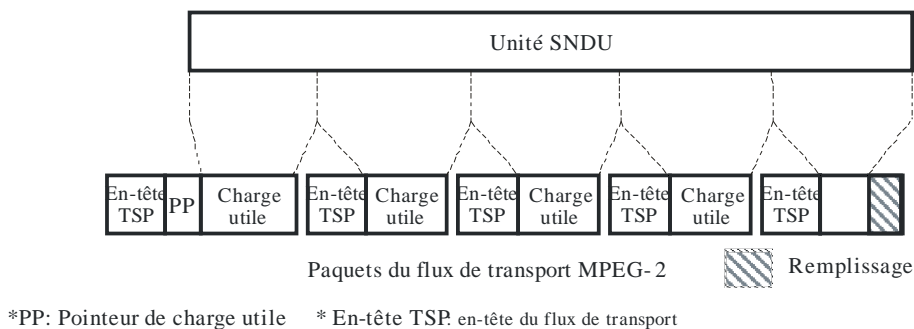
Unité SNDU

En-tête TSP | PP | Charge utile | En-tête TSP | Charge utile | En-tête TSP | Charge utile | En-tête TSP | Charge utile | En-tête TSP

Paquets du flux de transport MPEG- 2

Remplissage

*PP: Pointeur de charge utile * En-tête TSP. en-tête du flux de transport